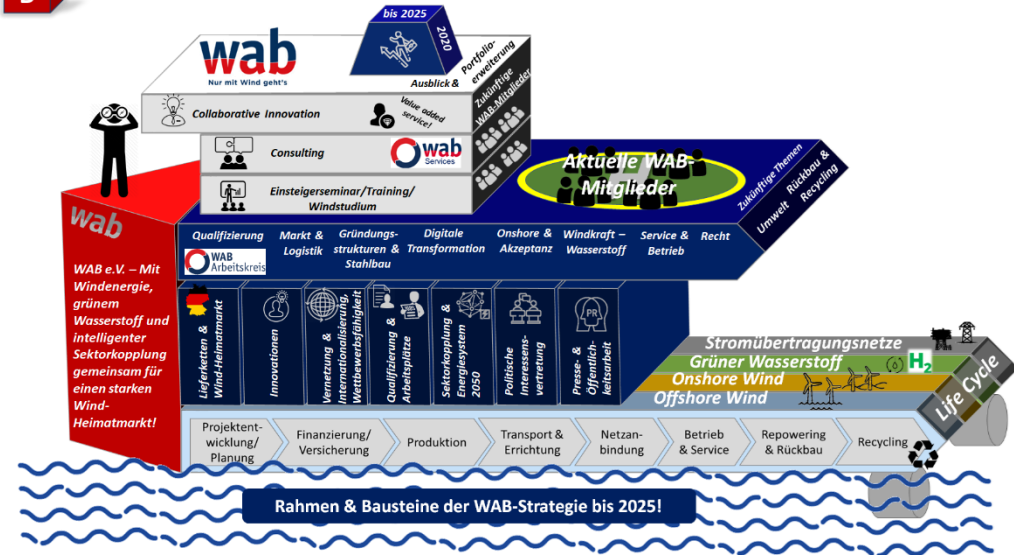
wab
Nur mit Wind geht's

bis 2025
2020
Portfolio-erweiterung
Ausblick &
Zukünftige WAB-Mitglieder

Collaborative Innovation
Value added service!

Consulting
wab Services

Einsteigerseminar/Training/ Windstudium

Aktuelle WAB-Mitglieder

Zukünftige Themen
Umwelt
Rückbau & Recycling

wab
WAB e.V. – Mit Windenergie, grünem Wasserstoff und intelligenter Sektorkopplung gemeinsam für einen starken Wind-Heimatmarkt!

Qualifizierung
WAB Arbeitskreis
Markt & Logistik
Gründungs-strukturen & Stahlbau
Digitale Transformation
Onshore & Akzeptanz
Windkraft – Wasserstoff
Service & Betrieb
Recht

Lieferketten & Wind-Heimatmarkt
Innovationen
Vernetzung & Internationalisierung, Wettbewerbsfähigkeit
Qualifizierung & Arbeitsplätze
Sektorkopplung & Energiesystem 2050
Politische Interessens-vertretung
Presse- & Öffentlich-keitsarbeit
PR

Stromübertragungsnetze
Grüner Wasserstoff
$H_2$
Onshore Wind
Offshore Wind
Life Cycle

Projektent-wicklung/ Planung
Finanzierung/ Versicherung
Produktion
Transport & Errichtung
Netzan-bindung
Betrieb & Service
Repowering & Rückbau
Recycling

Rahmen & Bausteine der WAB-Strategie bis 2025!